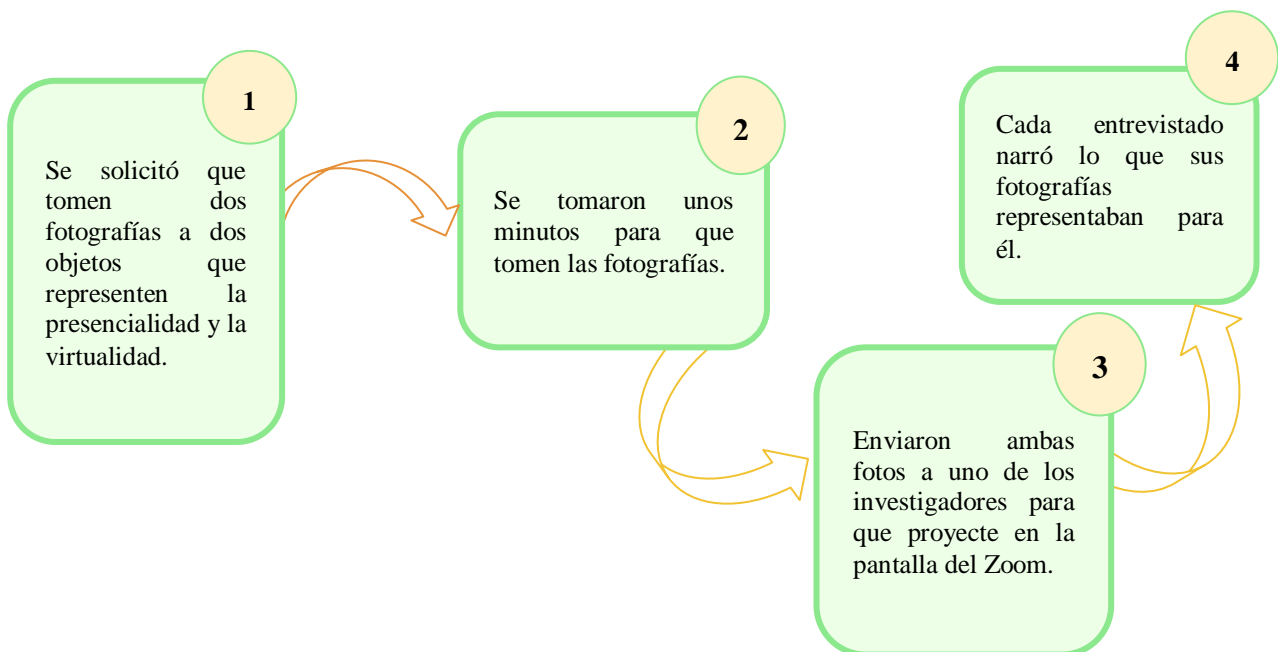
1

Se solicitó que tomen dos fotografías a dos objetos que representen la presencialidad y la virtualidad.

2

Se tomaron unos minutos para que tomen las fotografías.

3

Enviaron ambas fotos a uno de los investigadores para que proyecte en la pantalla del Zoom.

4

Cada entrevistado narró lo que sus fotografías representaban para él.